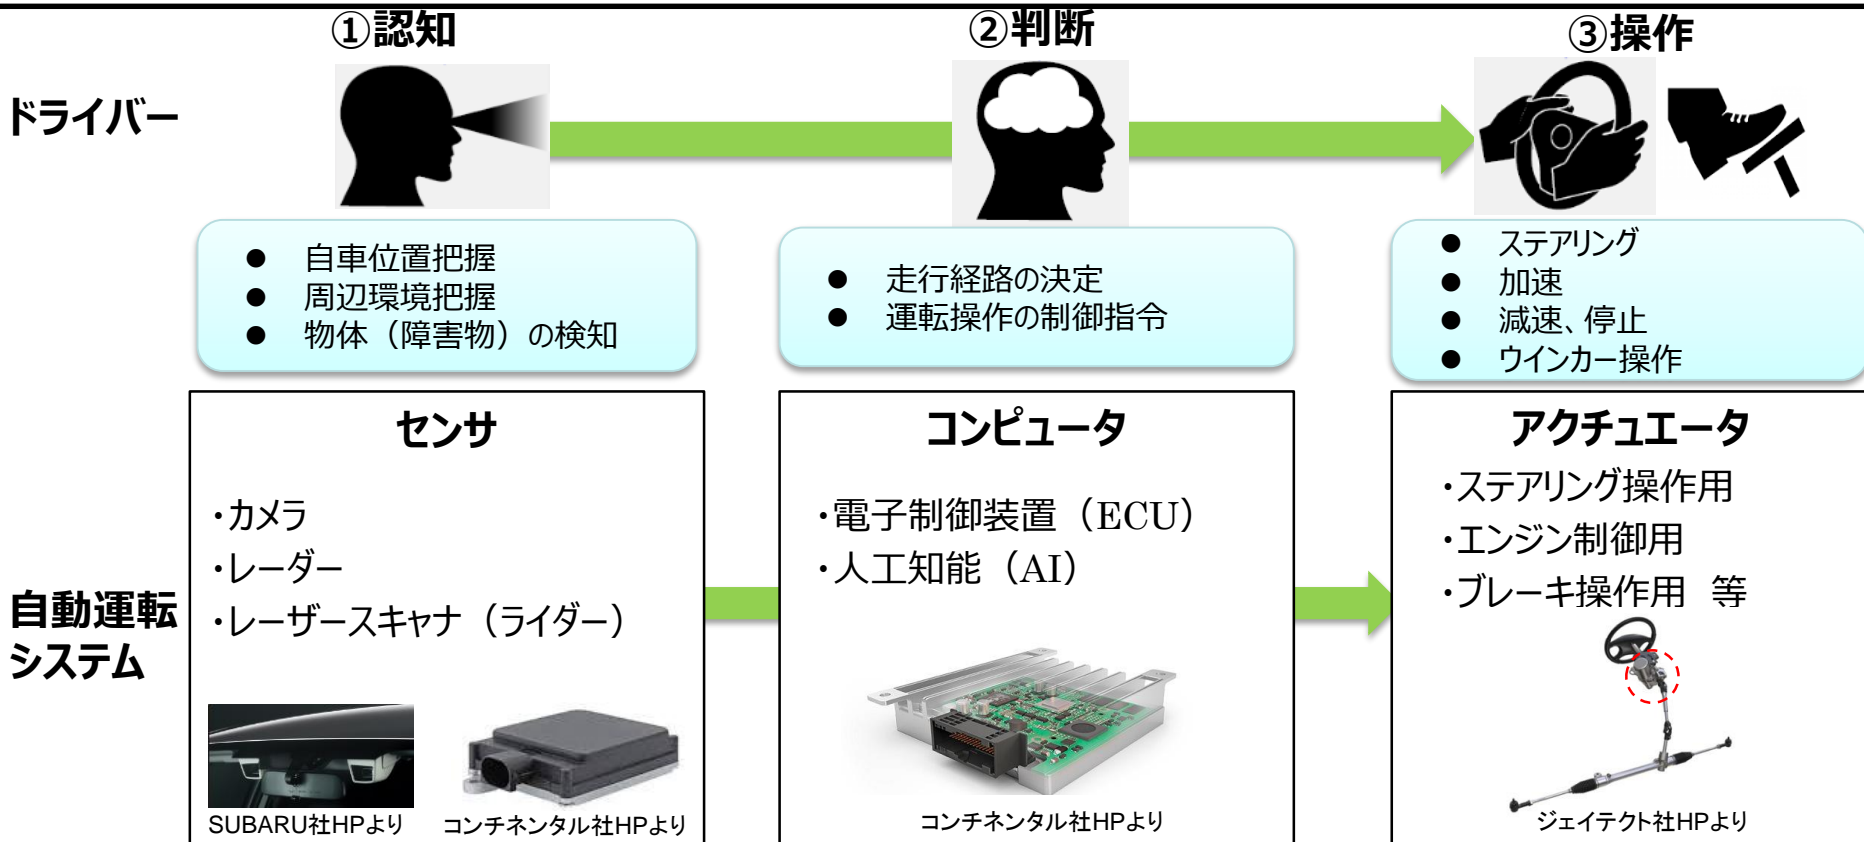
①認知

②判断

③操作

ドライバー

● 自車位置把握
● 周辺環境把握
● 物体（障害物）の検知

● 走行経路の決定
● 運転操作の制御指令

● ステアリング
● 加速
● 減速、停止
● ウインカー操作

自動運転システム

センサ

・カメラ
・レーダー
・レーザースキャナ（ライダー）

SUBARU社HPより

コンチネンタル社HPより

コンピュータ

・電子制御装置（ECU）
・人工知能（AI）

コンチネンタル社HPより

アクチュエータ

・ステアリング操作用
・エンジン制御用
・ブレーキ操作用 等

ジェイテクト社HPより